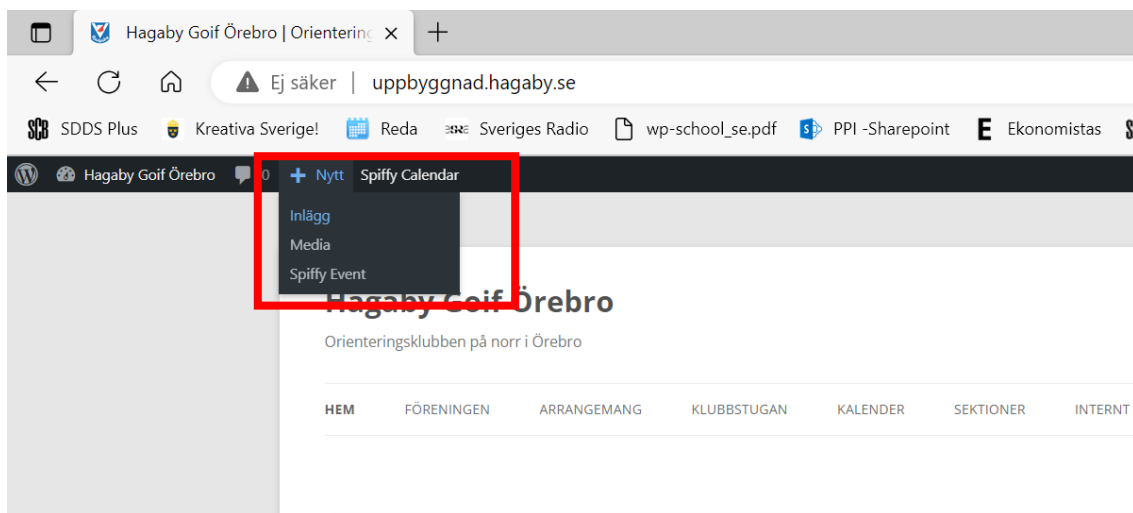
Hagaby Goif Örebro | Orientering ×
+
Ej säker | uppbyggnad.hagaby.se
SDDS Plus Kreativa Sverige! Reda Sveriges Radio wp-school_se.pdf PPI -Sharepoint Ekonomistas
Hagaby Goif Örebro 0 + Nytt Spiffy Calendar
Inlägg
Media
Spiffy Event
Hagaby Goif Örebro
Orienteringsklubben på norr i Örebro
HEM FÖRENINGEN ARRANGEMANG KLUBBSTUGAN KALENDER SEKTIONER INTERNT